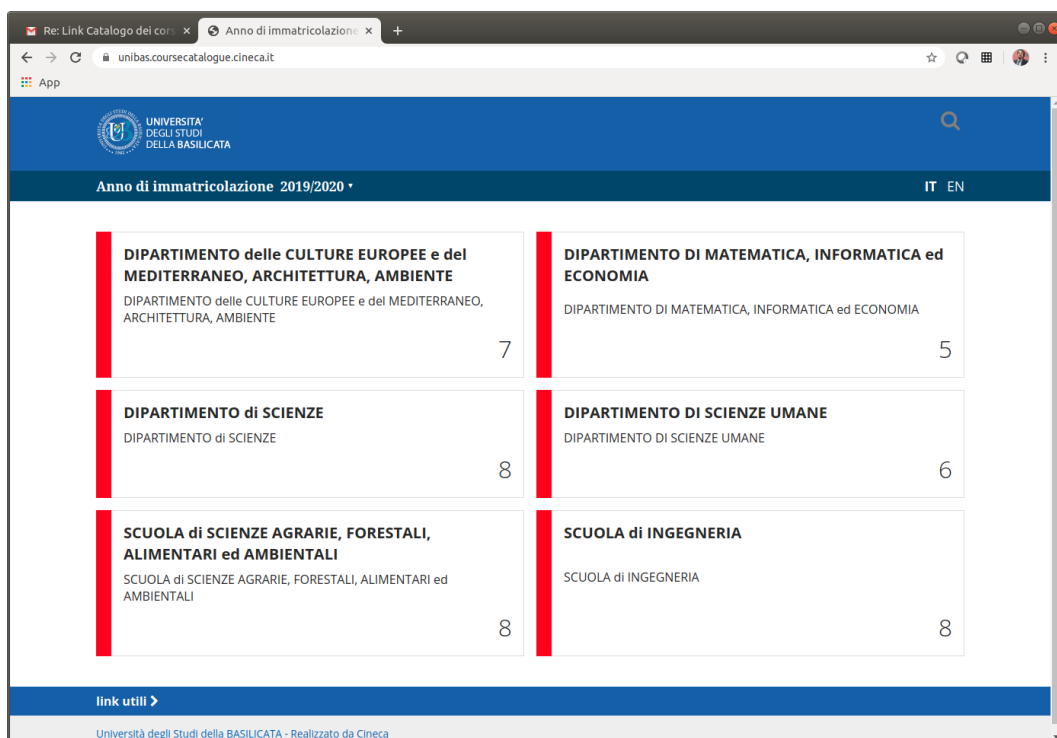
Re: Link Catalogo dei cors ×
Anno di immatricolazione ×
+
unibas.coursecatalogue.cineca.it
App

UNIVERSITA' DEGLI STUDI DELLA BASILICATA

Anno di immatricolazione 2019/2020 ▾
IT EN

DIPARTIMENTO delle CULTURE EUROPEE e del MEDITERRANEO, ARCHITETTURA, AMBIENTE
DIPARTIMENTO delle CULTURE EUROPEE e del MEDITERRANEO, ARCHITETTURA, AMBIENTE
7

DIPARTIMENTO DI MATEMATICA, INFORMATICA ed ECONOMIA
DIPARTIMENTO DI MATEMATICA, INFORMATICA ed ECONOMIA
5

DIPARTIMENTO di SCIENZE
DIPARTIMENTO di SCIENZE
8

DIPARTIMENTO DI SCIENZE UMANE
DIPARTIMENTO DI SCIENZE UMANE
6

SCUOLA di SCIENZE AGRARIE, FORESTALI, ALIMENTARI ed AMBIENTALI
SCUOLA di SCIENZE AGRARIE, FORESTALI, ALIMENTARI ed AMBIENTALI
8

SCUOLA di INGEGNERIA
SCUOLA di INGEGNERIA
8

link utili >

Università degli Studi della BASILICATA - Realizzato da Cineca